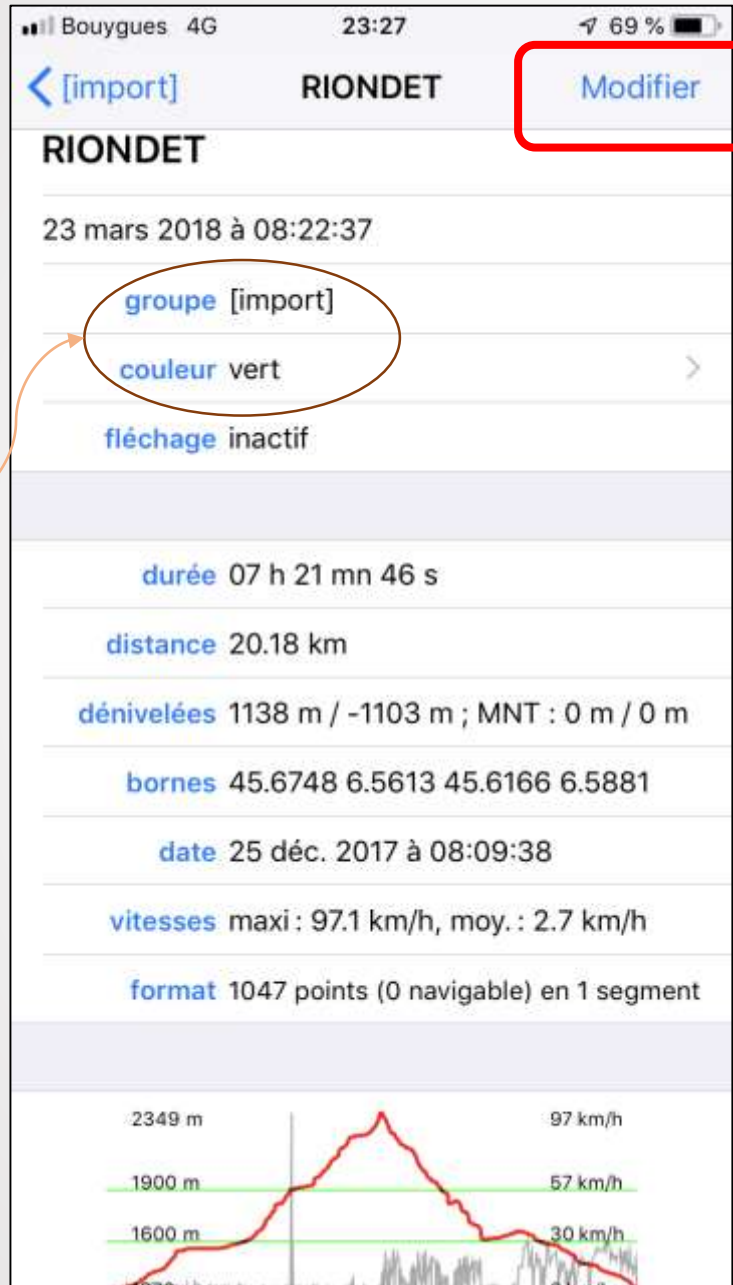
Bouygues 4G 23:27 69 %

[import] RIONDET Modifier

RIONDET

23 mars 2018 à 08:22:37

groupe [import]

couleur vert

fléchage inactif

durée 07 h 21 mn 46 s

distance 20.18 km

dénivelées 1138 m / -1103 m ; MNT : 0 m / 0 m

bornes 45.6748 6.5613 45.6166 6.5881

date 25 déc. 2017 à 08:09:38

vitesses maxi : 97.1 km/h, moy. : 2.7 km/h

format 1047 points (0 navigable) en 1 segment

2349 m 97 km/h

1900 m 57 km/h

1600 m 30 km/h

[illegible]